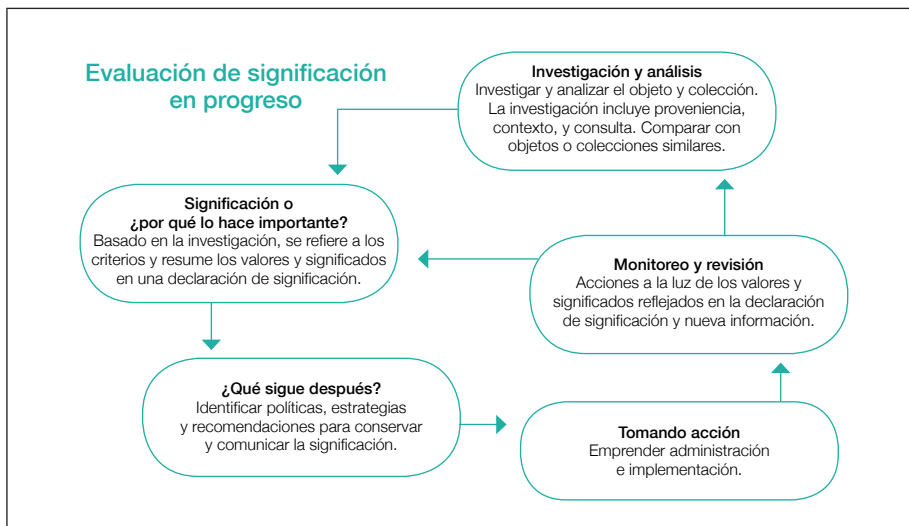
Evaluación de significación en progreso

Investigación y análisis
Investigar y analizar el objeto y colección. La investigación incluye proveniencia, contexto, y consulta. Comparar con objetos o colecciones similares.

Significación o ¿por qué lo hace importante?
Basado en la investigación, se refiere a los criterios y resume los valores y significados en una declaración de significación.

Monitoreo y revisión
Acciones a la luz de los valores y significados reflejados en la declaración de significación y nueva información.

¿Qué sigue después?
Identificar políticas, estrategias y recomendaciones para conservar y comunicar la significación.

Tomando acción
Emprender administración e implementación.